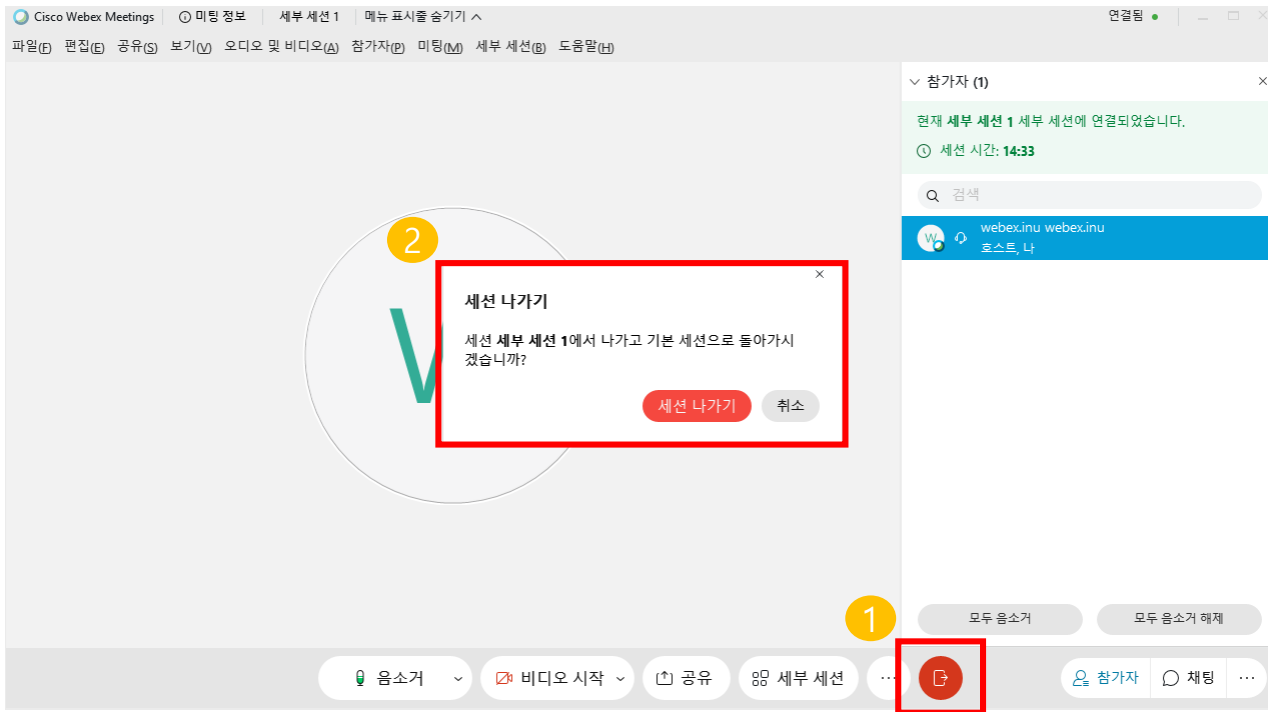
Cisco Webex Meetings | ⓘ 미팅 정보 | 세부 세션 1 | 메뉴 표시줄 숨기기 ^

연결됨

파일(F) 편집(E) 공유(S) 보기(V) 오디오 및 비디오(A) 참가자(P) 미팅(M) 세부 세션(B) 도움말(H)

참가자 (1)

현재 세부 세션 1 세부 세션에 연결되었습니다.

세션 시간: 14:33

검색

webex.inu webex.inu
호스트, 나

2

세션 나가기

세션 세부 세션 1에서 나가고 기본 세션으로 돌아가시겠습니까?

세션 나가기 취소

1

모두 음소거 모두 음소거 해제

음소거 비디오 시작 공유 세부 세션 ··· 참가자 채팅 ···